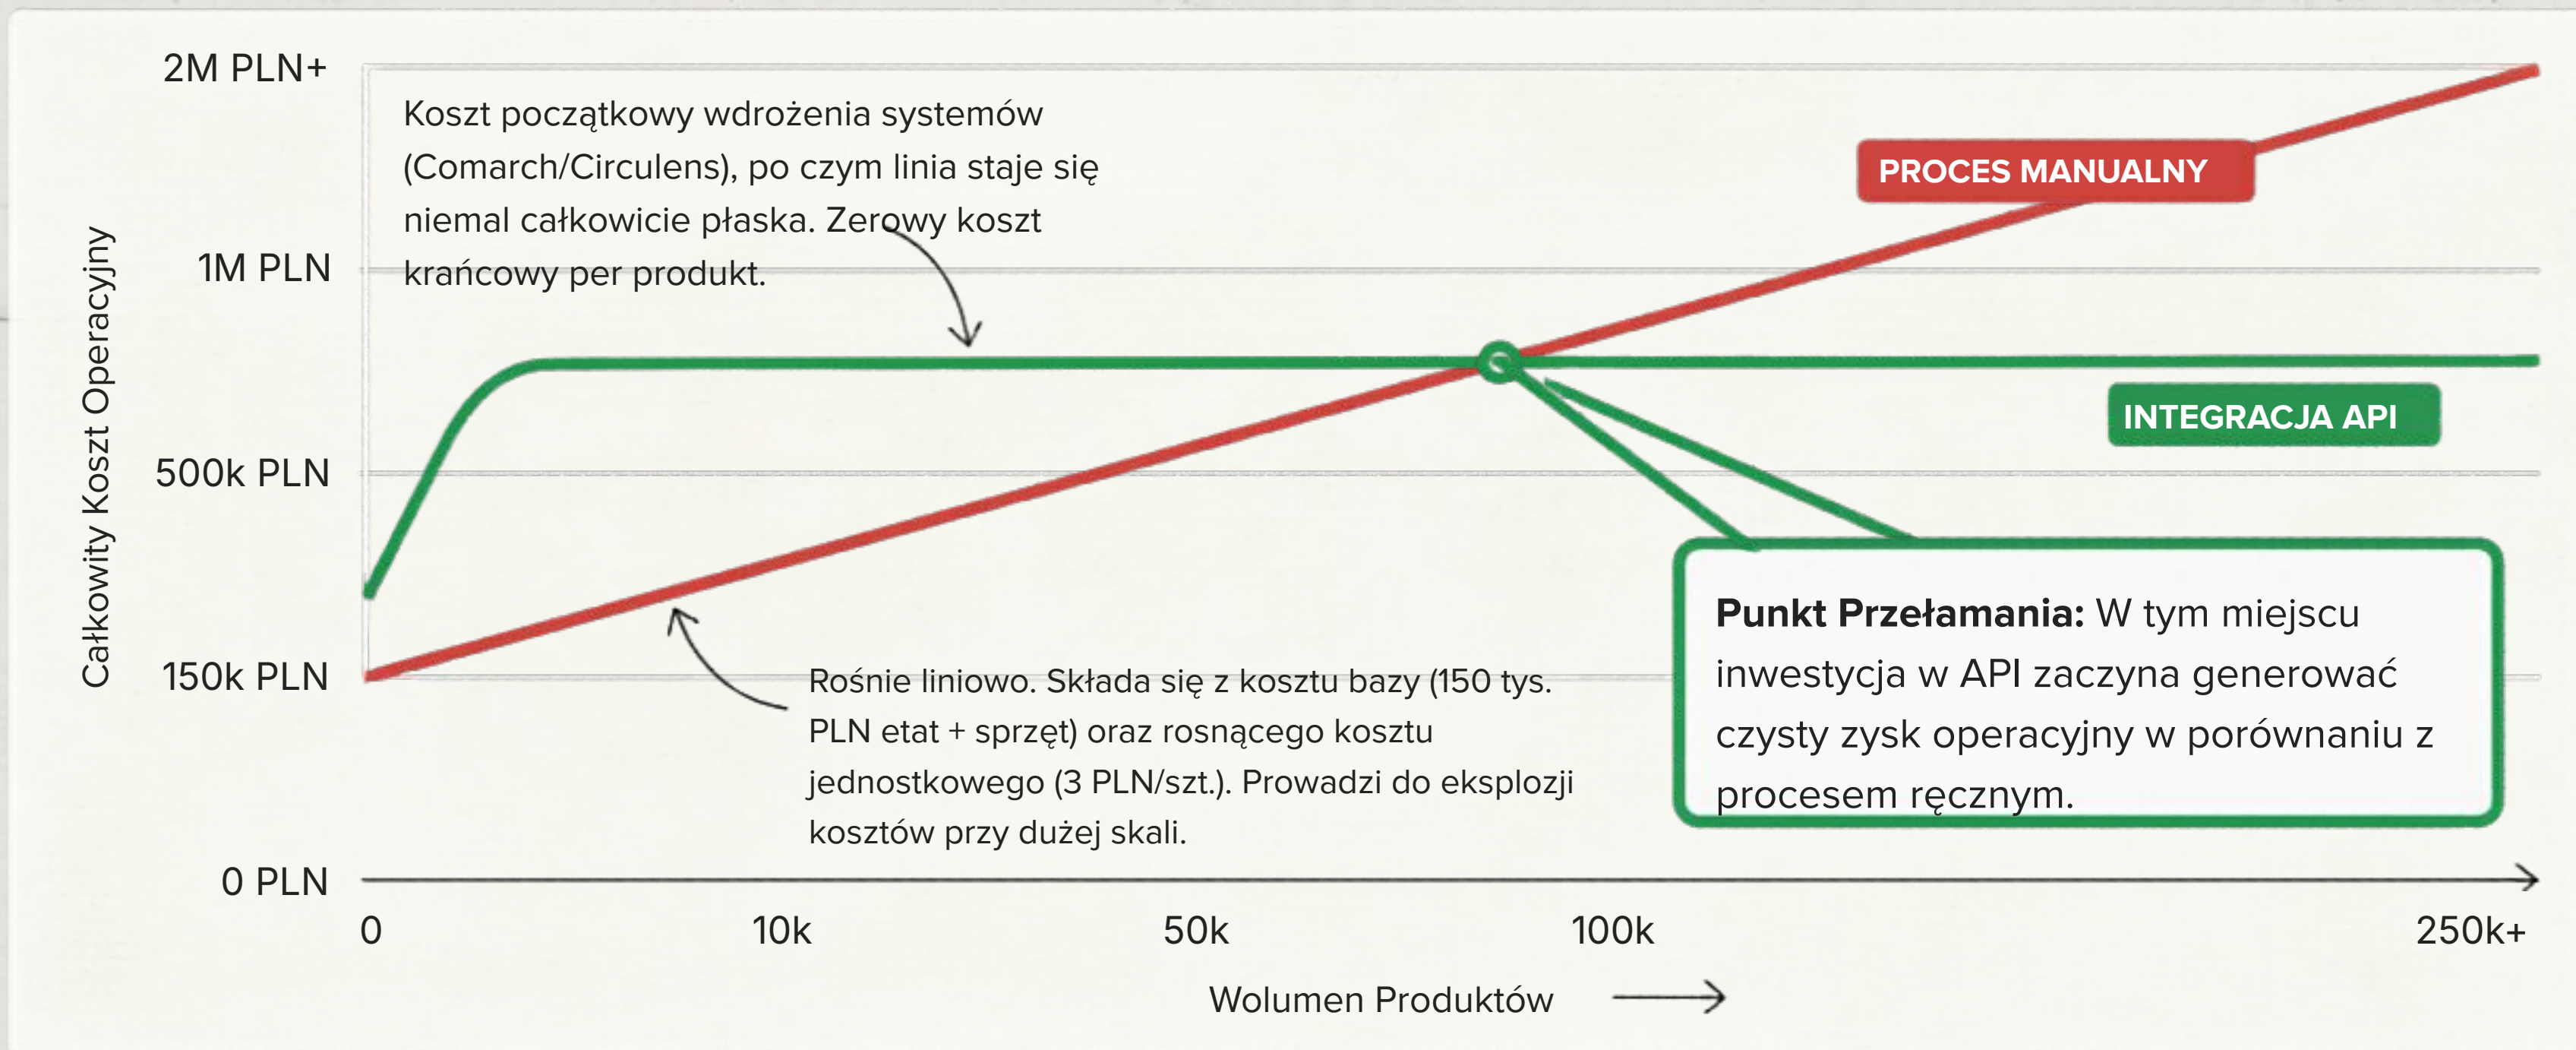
Całkowity Koszt Operacyjny

2M PLN+
1M PLN
500k PLN
150k PLN
0 PLN

Koszt początkowy wdrożenia systemów (Comarch/Circulens), po czym linia staje się niemal całkowicie płaska. Zerowy koszt krańcowy per produkt.

PROCES MANUALNY

INTEGRACJA API

Rośnie liniowo. Składa się z kosztu bazy (150 tys. PLN etat + sprzęt) oraz rosnącego kosztu jednostkowego (3 PLN/szt.). Prowadzi do eksplozji kosztów przy dużej skali.

**Punkt Przełamania:** W tym miejscu inwestycja w API zaczyna generować czysty zysk operacyjny w porównaniu z procesem ręcznym.

0
10k
50k
100k
250k+

Wolumen Produktów